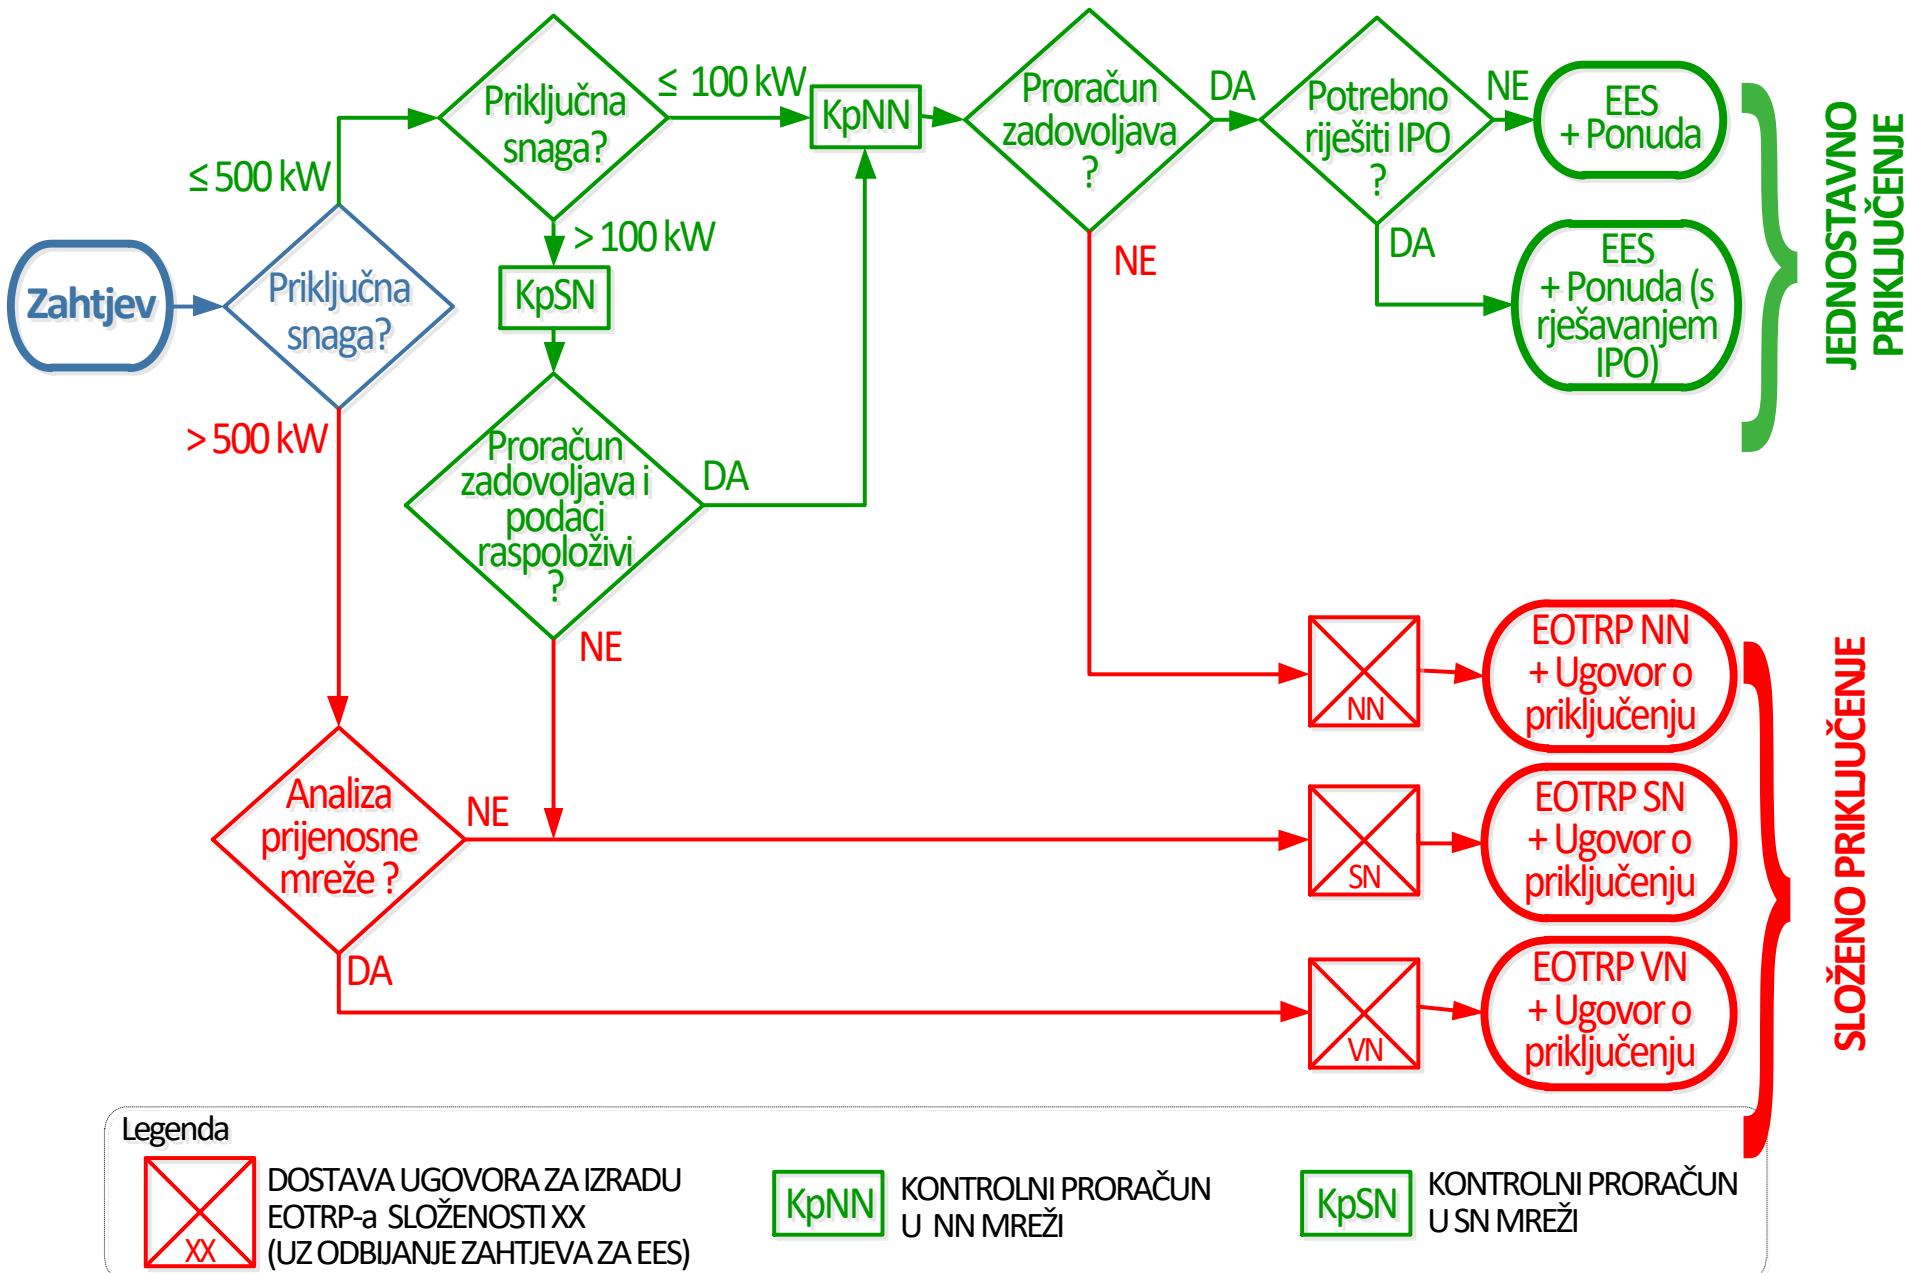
Zahtjev

Priključna snaga?

≤ 500 kW

> 500 kW

Priključna snaga?

≤ 100 kW

> 100 kW

KpNN

KpSN

Proračun zadovoljava i podaci raspoloživi ?

DA

NE

Proračun zadovoljava ?

DA

NE

Potrebno riješiti IPO ?

NE

DA

EES + Ponuda

EES + Ponuda (s rješavanjem IPO)

JEDNOSTAVNO PRIKLJUČENJE

Analiza prijenosne mreže ?

NE

DA

NN

SN

VN

EOTRP NN + Ugovor o priključenju

EOTRP SN + Ugovor o priključenju

EOTRP VN + Ugovor o priključenju

SLOŽENO PRIKLJUČENJE

Legenda

XX

DOSTAVA UGOVORA ZA IZRADU EOTRP-a SLOŽENOSTI XX (UZ ODBIJANJE ZAHTJEVA ZA EES)

KpNN

KONTROLNI PRORAČUN U NN MREŽI

KpSN

KONTROLNI PRORAČUN U SN MREŽI